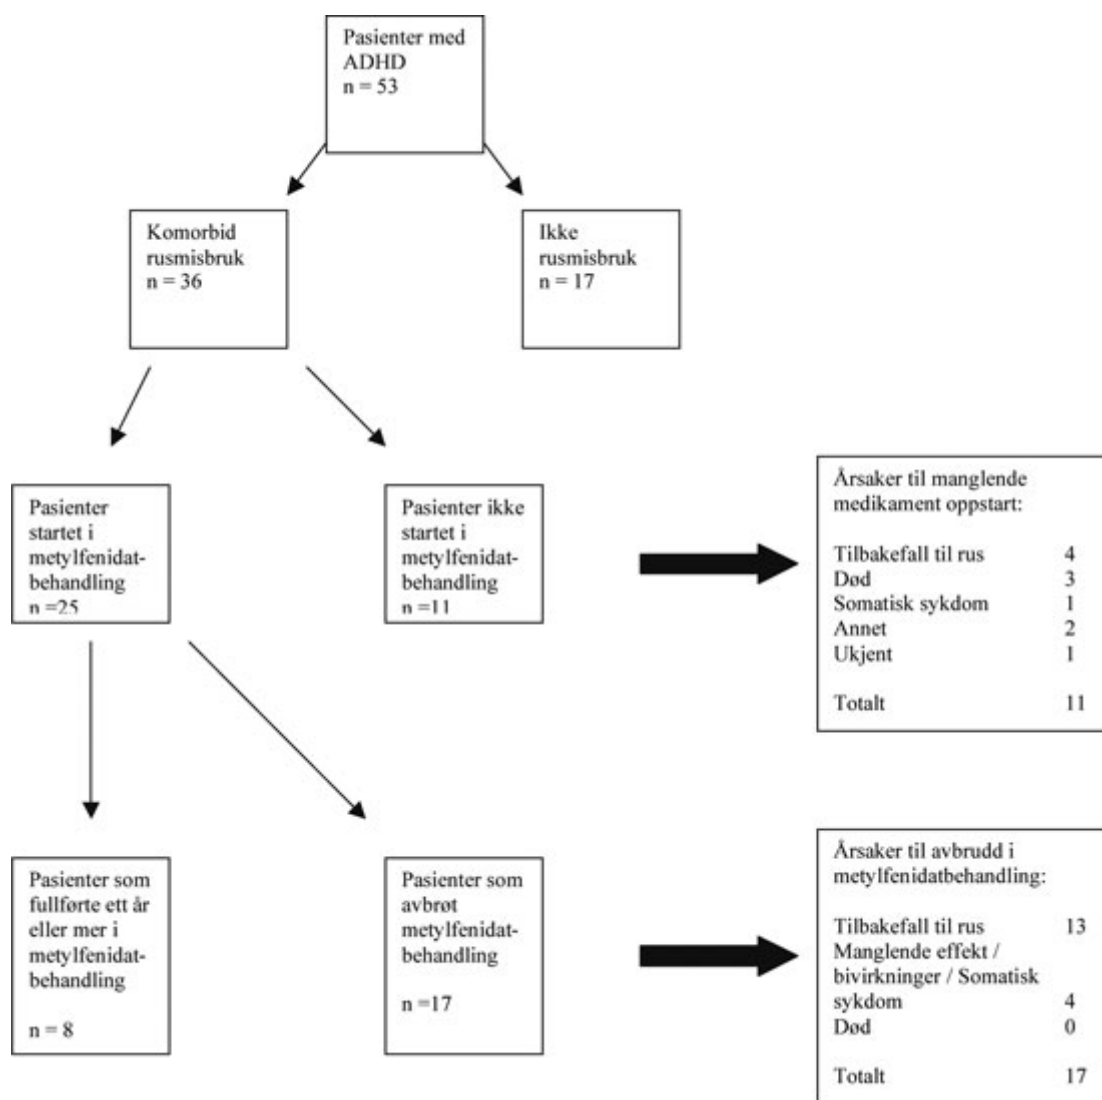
Pasienter med ADHD
n = 53

Komorbid rusmisbruk
n = 36

Ikke rusmisbruk
n = 17

Pasienter startet i metylfenidatbehandling
n =25

Pasienter ikke startet i metylfenidatbehandling
n =11

Årsaker til manglende medikament oppstart:

| | |
|---|---|
| Tilbakefall til rus | 4 |
| Død | 3 |
| Somatisk sykdom | 1 |
| Annet | 2 |
| Ukjent | 1 |
| Totalt | 11 |

Pasienter som fullførte ett år eller mer i metylfenidatbehandling

n = 8

Pasienter som avbrøt metylfenidatbehandling

n =17

Årsaker til avbrudd i metylfenidatbehandling:

| | |
|---|---|
| Tilbakefall til rus | 13 |
| Manglende effekt / bivirkninger / Somatisk sykdom | 4 |
| Død | 0 |
| Totalt | 17 |